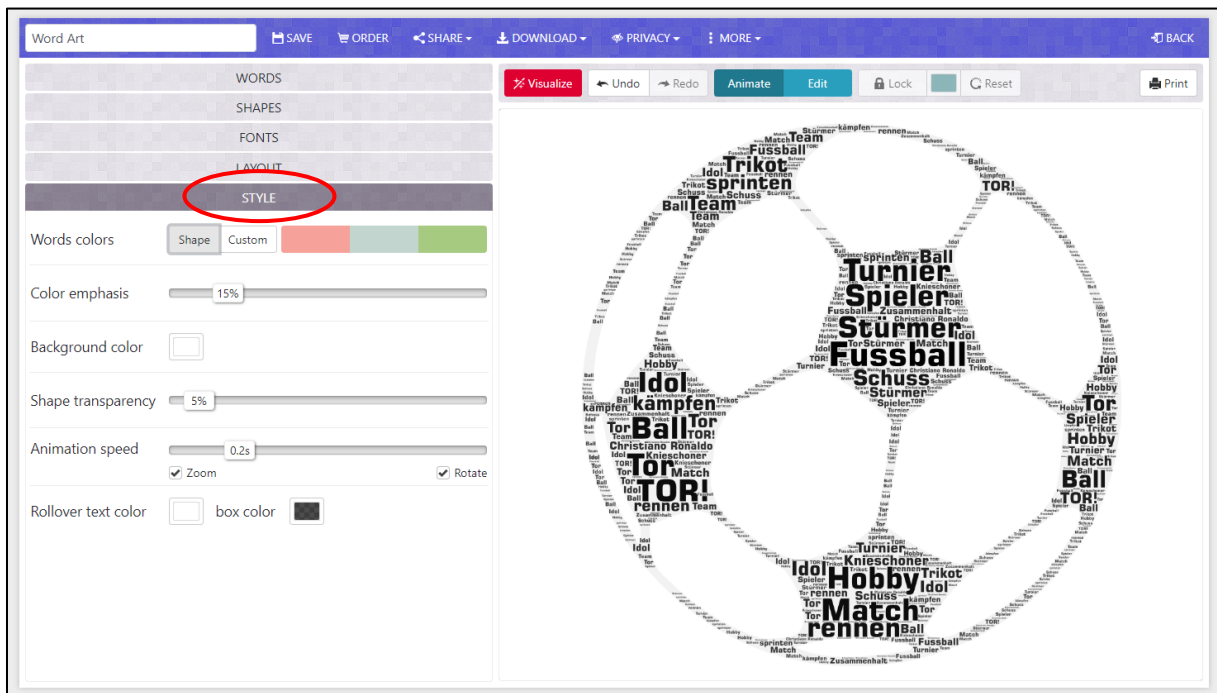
Word Art

SAVE ORDER SHARE DOWNLOAD PRIVACY MORE BACK

WORDS
SHAPES
FONTS
LAYOUT
STYLE

Words colors Shape Custom

Color emphasis 15%

Background color

Shape transparency 5%

Animation speed 0.2s

Zoom Rotate

Rollover text color box color

Visualize Undo Redo Animate Edit Lock Reset Print

Stürmer Team kämpfen rennen Fussball Trikot Sprinten Schuss TOR! Ball Team Turnier Spieler Stürmer Fussball Schuss Idol kämpfen Ball Tor TOR! Tor Spieler Hobby Ball TOR! Match Idol Hobby Trikot Match rennen Fussball Christiano Ronaldo Knieschoner Zusammenhalt